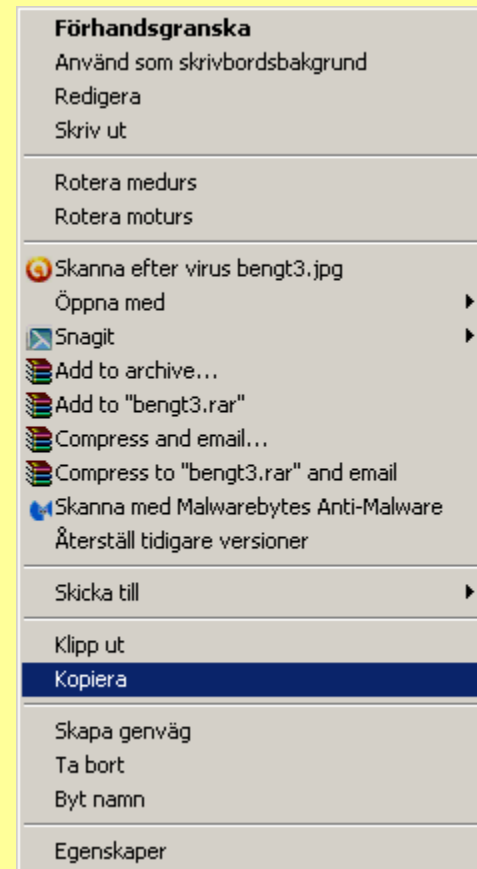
Förhandsgranska
Använd som skrivbordsbakgrund
Redigera
Skriv ut

Rotera medurs
Rotera moturs

Skanna efter virus bengt3.jpg
Öppna med
Snagit
Add to archive...
Add to "bengt3.rar"
Compress and email...
Compress to "bengt3.rar" and email
Skanna med Malwarebytes Anti-Malware
Återställ tidigare versioner

Skicka till

Klipp ut
Kopiera

Skapa genväg
Ta bort
Byt namn

Egenskaper